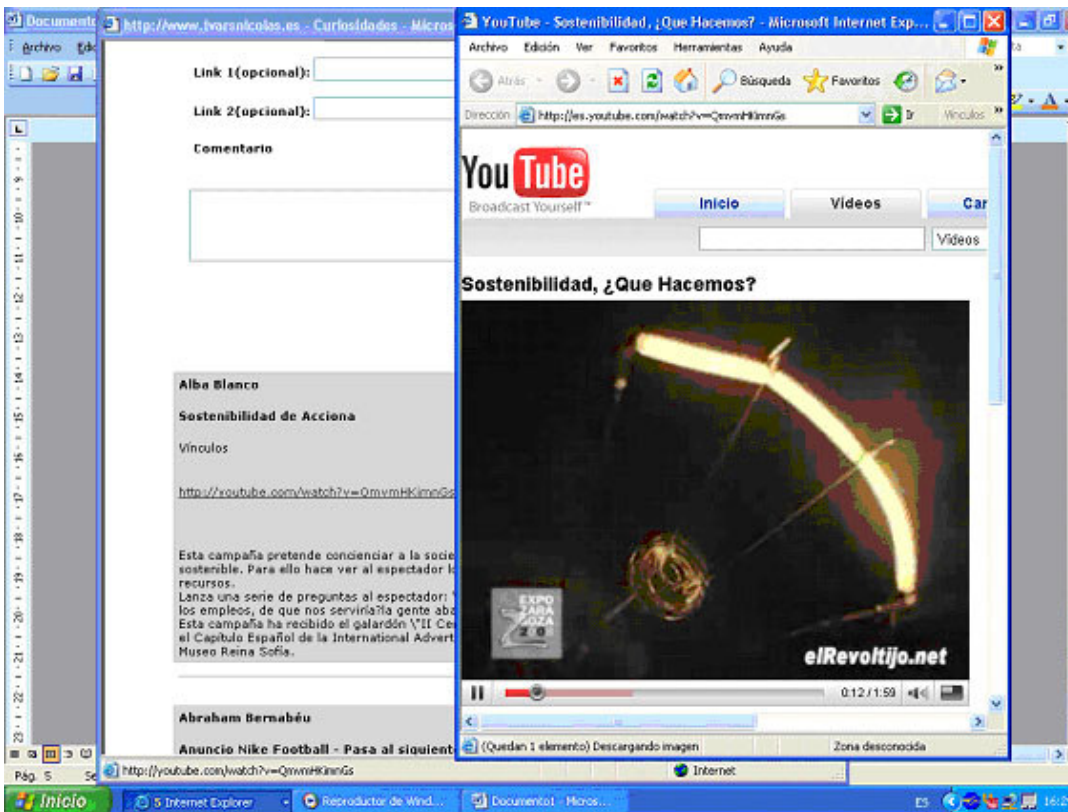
Documento
Archivo Edic
http://www.ivarsnicolas.es - Curiosidades - Micros
YouTube - Sostenibilidad, ¿Que Hacemos? - Microsoft Internet Exp...
Archivo Edición Ver Favoritos Herramientas Ayuda
Atrás Búsqueda Favoritos
Dirección http://es.youtube.com/watch?v=QmvmHKimnGs Ir Vínculos
YouTube
Broadcast Yourself™
Inicio Videos Car
Videos
Sostenibilidad, ¿Que Hacemos?
EXPO ZARAGOZA 2008
elRevoltijo.net
0:12 / 1:59
(Quedan 1 elemento) Descargando imagen
Zona desconocida

Link 1(opcional):
Link 2(opcional):
Comentario

Alba Blanco
Sostenibilidad de Acciona
Vínculos
http://youtube.com/watch?v=QmvmHKimnGs

Esta campaña pretende concienciar a la soci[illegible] sostenible. Para ello hace ver al espectador l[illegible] recursos.
Lanza una serie de preguntas al espectador: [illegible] los empleos, de que nos serviria?la gente aba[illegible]
Esta campaña ha recibido el galardón \"II Ce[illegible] el Capitulo Español de la International Advert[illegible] Museo Reina Sofia.

Abraham Bernabéu
Anuncio Nike Football - Pasa al siguiente

http://youtube.com/watch?v=QmvmHKimnGs
Internet
Pág. 5
Inicio
5 Internet Explorer
Reproductor de Wind...
Documento1 - Micros...
ES 16:2